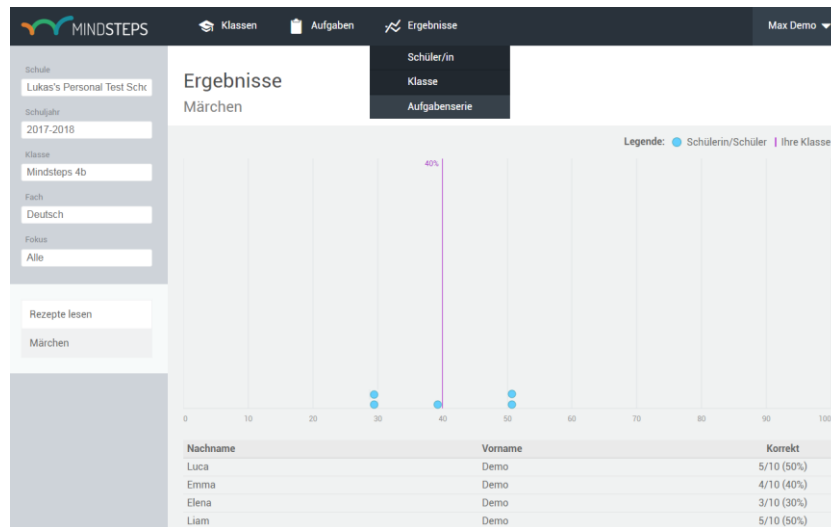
MINDSTEPS Klassen Aufgaben Ergebnisse Max Demo

Schüler/in
Klasse
Aufgabenserie

Schule
Lukas's Personal Test Schc
Schuljahr
2017-2018
Klasse
Mindsteps 4b
Fach
Deutsch
Fokus
Alle

Rezepte lesen
Märchen

Ergebnisse
Märchen

Legende: Schülerin/Schüler | Ihre Klasse

40%

0 10 20 30 40 50 60 70 80 90 100

| Nachname | Vorname | Korrekt |
|---|---|---|
| Luca | Demo | 5/10 (50%) |
| Emma | Demo | 4/10 (40%) |
| Elena | Demo | 3/10 (30%) |
| Liam | Demo | 5/10 (50%) |